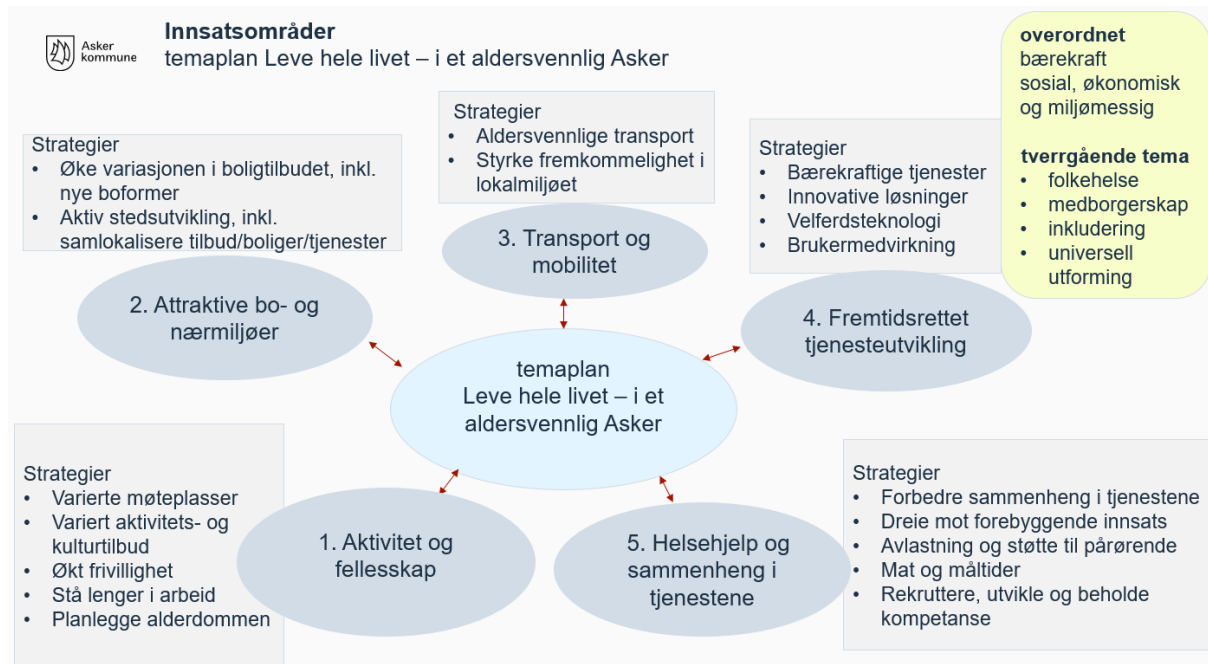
Asker kommune

**Innsatsområder**
temaplan Leve hele livet – i et aldersvennlig Asker

**overordnet**
bærekraft
sosial, økonomisk og miljømessig

**tverrgående tema**
- folkehelse
- medborgerskap
- inkludering
- universell utforming

Strategier
- Øke variasjonen i boligtilbudet, inkl. nye boformer
- Aktiv stedsutvikling, inkl. samlokalisere tilbud/boliger/tjenester

2. Attraktive bo- og nærmiljøer

Strategier
- Aldersvennlige transport
- Styrke fremkommelighet i lokalmiljøet

3. Transport og mobilitet

Strategier
- Bærekraftige tjenester
- Innovative løsninger
- Velferdsteknologi
- Brukermedvirkning

4. Fremtidsrettet tjenesteutvikling

temaplan
Leve hele livet – i et aldersvennlig Asker

Strategier
- Varierte møteplasser
- Variert aktivitets- og kulturtilbud
- Økt frivillighet
- Stå lenger i arbeid
- Planlegge alderdommen

1. Aktivitet og fellesskap

5. Helsehjelp og sammenheng i tjenestene

Strategier
- Forbedre sammenheng i tjenestene
- Dreie mot forebyggende innsats
- Avlastning og støtte til pårørende
- Mat og måltider
- Rekruttere, utvikle og beholde kompetanse